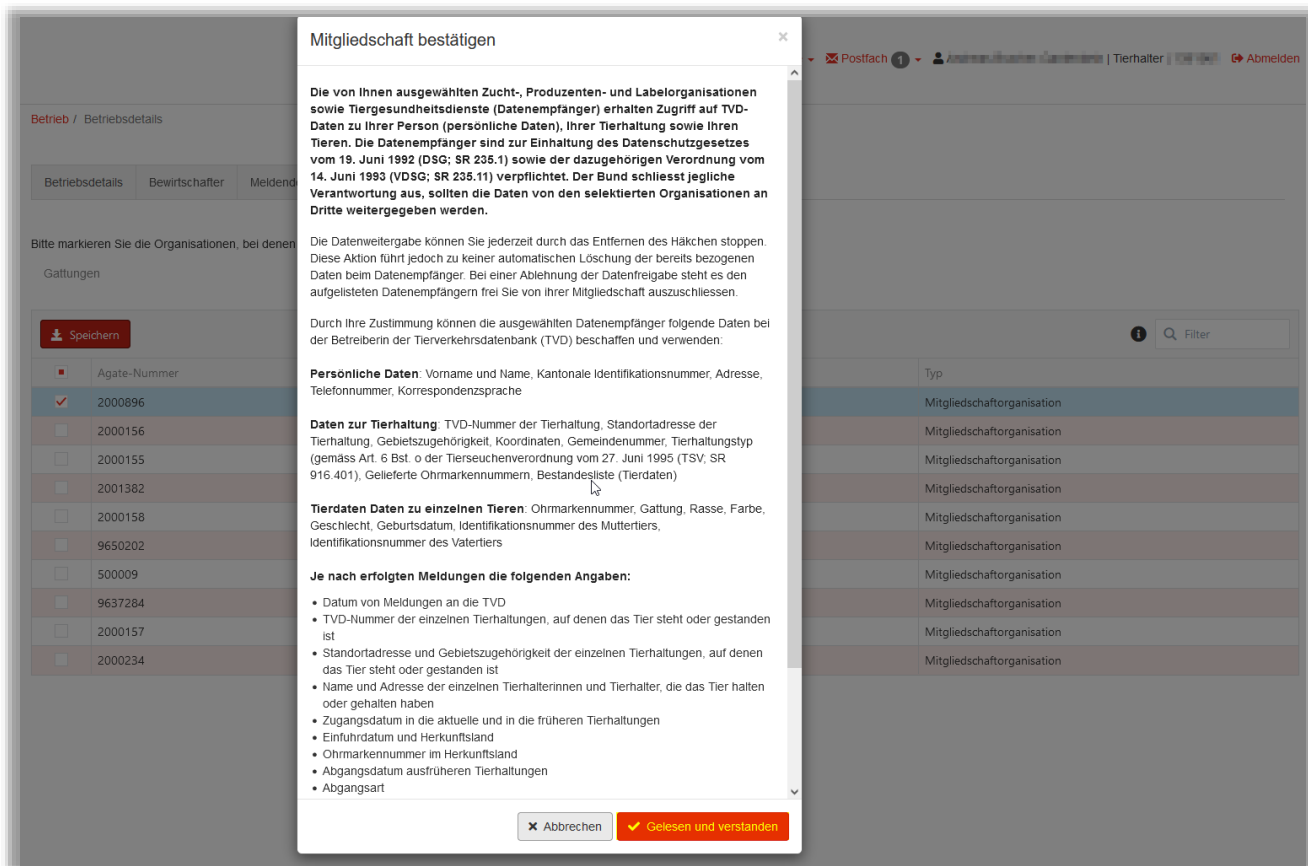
Postfach 1 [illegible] | Tierhalter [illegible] Abmelden

Betrieb / Betriebsdetails

Betriebsdetails | Bewirtschafter | Meldende

Bitte markieren Sie die Organisationen, bei denen

Gattungen

Speichern

Filter

| | Agate-Nummer | Typ |
|---|---|---|
| ✓ | 2000896 | Mitgliedschaftorganisation |
| | 2000156 | Mitgliedschaftorganisation |
| | 2000155 | Mitgliedschaftorganisation |
| | 2001382 | Mitgliedschaftorganisation |
| | 2000158 | Mitgliedschaftorganisation |
| | 9650202 | Mitgliedschaftorganisation |
| | 500009 | Mitgliedschaftorganisation |
| | 9637284 | Mitgliedschaftorganisation |
| | 2000157 | Mitgliedschaftorganisation |
| | 2000234 | Mitgliedschaftorganisation |

Mitgliedschaft bestätigen

×

**Die von Ihnen ausgewählten Zucht-, Produzenten- und Labelorganisationen sowie Tiergesundheitsdienste (Datenempfänger) erhalten Zugriff auf TVD-Daten zu Ihrer Person (persönliche Daten), Ihrer Tierhaltung sowie Ihren Tieren. Die Datenempfänger sind zur Einhaltung des Datenschutzgesetzes vom 19. Juni 1992 (DSG; SR 235.1) sowie der dazugehörigen Verordnung vom 14. Juni 1993 (VDSG; SR 235.11) verpflichtet. Der Bund schliesst jegliche Verantwortung aus, sollten die Daten von den selektierten Organisationen an Dritte weitergegeben werden.**

Die Datenweitergabe können Sie jederzeit durch das Entfernen des Häkchen stoppen. Diese Aktion führt jedoch zu keiner automatischen Löschung der bereits bezogenen Daten beim Datenempfänger. Bei einer Ablehnung der Datenfreigabe steht es den aufgelisteten Datenempfängern frei Sie von ihrer Mitgliedschaft auszuschliessen.

Durch Ihre Zustimmung können die ausgewählten Datenempfänger folgende Daten bei der Betreiberin der Tierverkehrsdatenbank (TVD) beschaffen und verwenden:

**Persönliche Daten**: Vorname und Name, Kantonale Identifikationsnummer, Adresse, Telefonnummer, Korrespondenzsprache

**Daten zur Tierhaltung**: TVD-Nummer der Tierhaltung, Standortadresse der Tierhaltung, Gebietszugehörigkeit, Koordinaten, Gemeindenummer, Tierhaltungstyp (gemäss Art. 6 Bst. o der Tierseuchenverordnung vom 27. Juni 1995 (TSV; SR 916.401), Gelieferte Ohrmarkennummern, Bestandesliste (Tierdaten)

**Tierdaten Daten zu einzelnen Tieren**: Ohrmarkennummer, Gattung, Rasse, Farbe, Geschlecht, Geburtsdatum, Identifikationsnummer des Muttertiers, Identifikationsnummer des Vatertiers

**Je nach erfolgten Meldungen die folgenden Angaben:**

- Datum von Meldungen an die TVD
- TVD-Nummer der einzelnen Tierhaltungen, auf denen das Tier steht oder gestanden ist
- Standortadresse und Gebietszugehörigkeit der einzelnen Tierhaltungen, auf denen das Tier steht oder gestanden ist
- Name und Adresse der einzelnen Tierhalterinnen und Tierhalter, die das Tier halten oder gehalten haben
- Zugangsdatum in die aktuelle und in die früheren Tierhaltungen
- Einfuhrdatum und Herkunftsland
- Ohrmarkennummer im Herkunftsland
- Abgangsdatum ausfrüheren Tierhaltungen
- Abgangsart

Abbrechen | Gelesen und verstanden